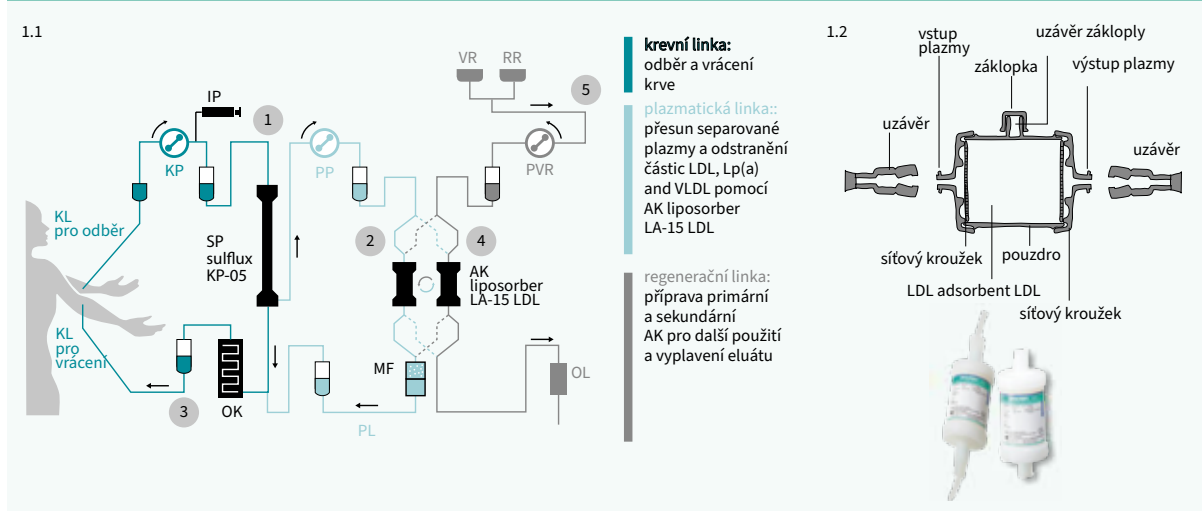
1.1

IP

1

KP

PP

VR RR

5

PVR

KL pro odběr

SP sulflux KP-05

2

4

AK liposorber LA-15 LDL

KL pro vrácení

3

OK

MF

PL

OL

krevní linka: odběr a vrácení krve

plazmatická linka:: přesun separované plazmy a odstranění částic LDL, Lp(a) and VLDL pomocí AK liposorber LA-15 LDL

regenerační linka: příprava primární a sekundární AK pro další použití a vyplavení eluátu

1.2

vstup plazmy

uzávěr záklopky

záklopka

výstup plazmy

uzávěr

uzávěr

síťový kroužek

pouzdro

LDL adsorbent LDL

síťový kroužek